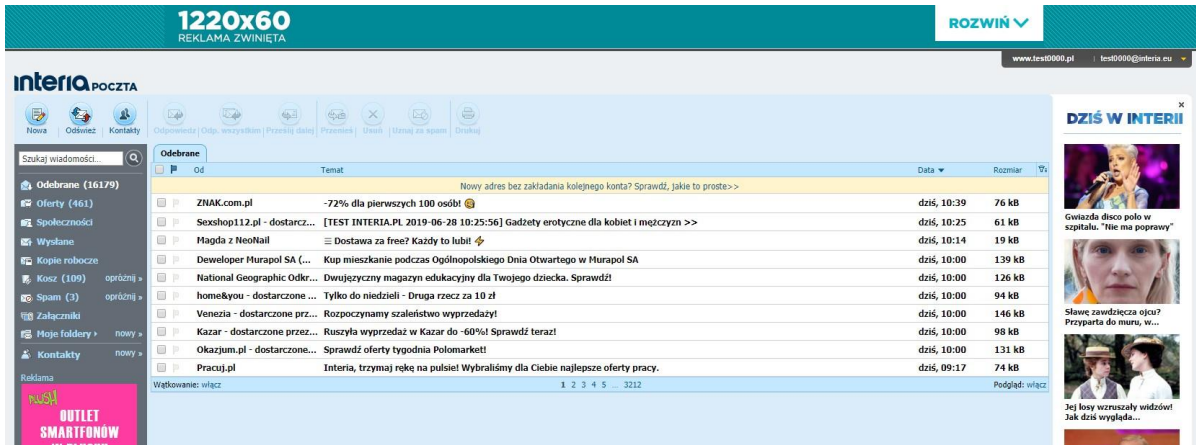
1220x60
REKLAMA ZWINIĘTA

ROZWIŃ

www.test0000.pl | test0000@interia.eu

interia POCZTA

Nowa | Odśwież | Kontakty | Odpowiedz | Odp. wszystkim | Prześlij dalej | Przenieś | Usuń | Uznaj za spam | Drukuj

Szukaj wiadomości...

Odebrane (16179)
Oferty (461)
Społeczności
Wysłane
Kopie robocze
Kosz (109) opróżnij »
Spam (3) opróżnij »
Załączniki
Moje foldery › nowy »
Kontakty nowy »

Reklama

MUSH
OUTLET
SMARTFONÓW

Odebrane

| Od | Temat | Data | Rozmiar |
|---|---|---|---|
| | Nowy adres bez zakładania kolejnego konta? Sprawdź, jakie to proste>> | | |
| ZNAK.com.pl | -72% dla pierwszych 100 osób! | dziś, 10:39 | 76 kB |
| Sexshop112.pl - dostarcz... | [TEST INTERIA.PL 2019-06-28 10:25:56] Gadżety erotyczne dla kobiet i mężczyzn >> | dziś, 10:25 | 61 kB |
| Magda z NeoNail | Dostawa za free? Każdy to lubi! | dziś, 10:14 | 19 kB |
| Deweloper Murapol SA (... | Kup mieszkanie podczas Ogólnopolskiego Dnia Otwartego w Murapol SA | dziś, 10:00 | 139 kB |
| National Geographic Odkr... | Dwujęzyczny magazyn edukacyjny dla Twojego dziecka. Sprawdź! | dziś, 10:00 | 126 kB |
| home&you - dostarczone ... | Tylko do niedzieli - Druga rzecz za 10 zł | dziś, 10:00 | 94 kB |
| Venezia - dostarczone prz... | Rozpoczynamy szaleństwo wyprzedaży! | dziś, 10:00 | 146 kB |
| Kazar - dostarczone przez... | Ruszyła wyprzedaż w Kazar do -60%! Sprawdź teraz! | dziś, 10:00 | 98 kB |
| Okazjum.pl - dostarczone... | Sprawdź oferty tygodnia Polomarket! | dziś, 10:00 | 131 kB |
| Pracuj.pl | Interia, trzymaj rękę na pulsie! Wybraliśmy dla Ciebie najlepsze oferty pracy. | dziś, 09:17 | 74 kB |

Wątkowanie: włącz
1 2 3 4 5 ... 3212
Podgląd: włącz

DZIŚ W INTERII

Gwiazda disco polo w szpitalu. "Nie ma poprawy"

Sławę zawdzięcza ojcu? Przyparta do muru, w...

Jej losy wzruszały widzów! Jak dziś wygląda...